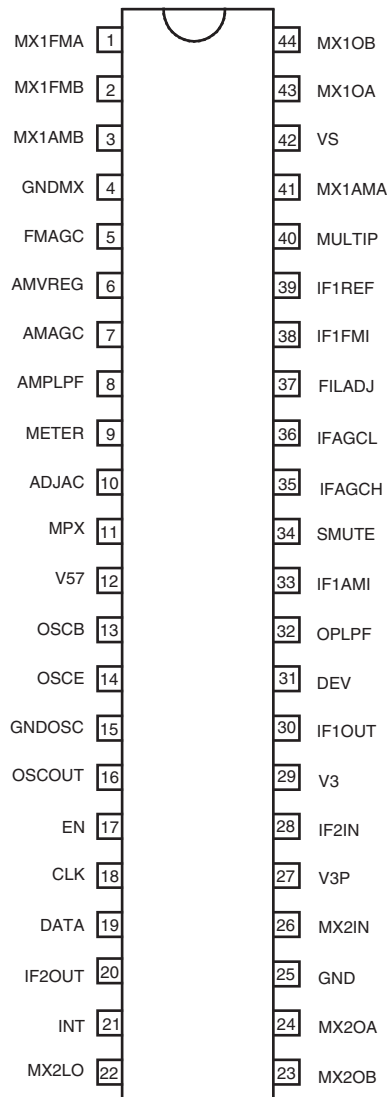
MX1FMA 1
MX1FMB 2
MX1AMB 3
GNDMX 4
FMAGC 5
AMVREG 6
AMAGC 7
AMPLPF 8
METER 9
ADJAC 10
MPX 11
V57 12
OSCB 13
OSCE 14
GNDOSC 15
OSCOUT 16
EN 17
CLK 18
DATA 19
IF2OUT 20
INT 21
MX2LO 22

44 MX1OB
43 MX1OA
42 VS
41 MX1AMA
40 MULTIP
39 IF1REF
38 IF1FMI
37 FILADJ
36 IFAGCL
35 IFAGCH
34 SMUTE
33 IF1AMI
32 OPLPF
31 DEV
30 IF1OUT
29 V3
28 IF2IN
27 V3P
26 MX2IN
25 GND
24 MX2OA
23 MX2OB